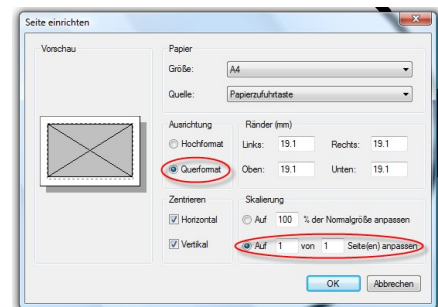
Seite einrichten

Vorschau

Papier

Größe: A4

Quelle: Papierzufuhrtaste

Ausrichtung

Hochformat

Querformat

Ränder (mm)

Links: 19.1 Rechts: 19.1

Oben: 19.1 Unten: 19.1

Zentrieren

Horizontal

Vertikal

Skalierung

Auf 100 % der Normalgröße anpassen

Auf 1 von 1 Seite(en) anpassen

OK Abbrechen